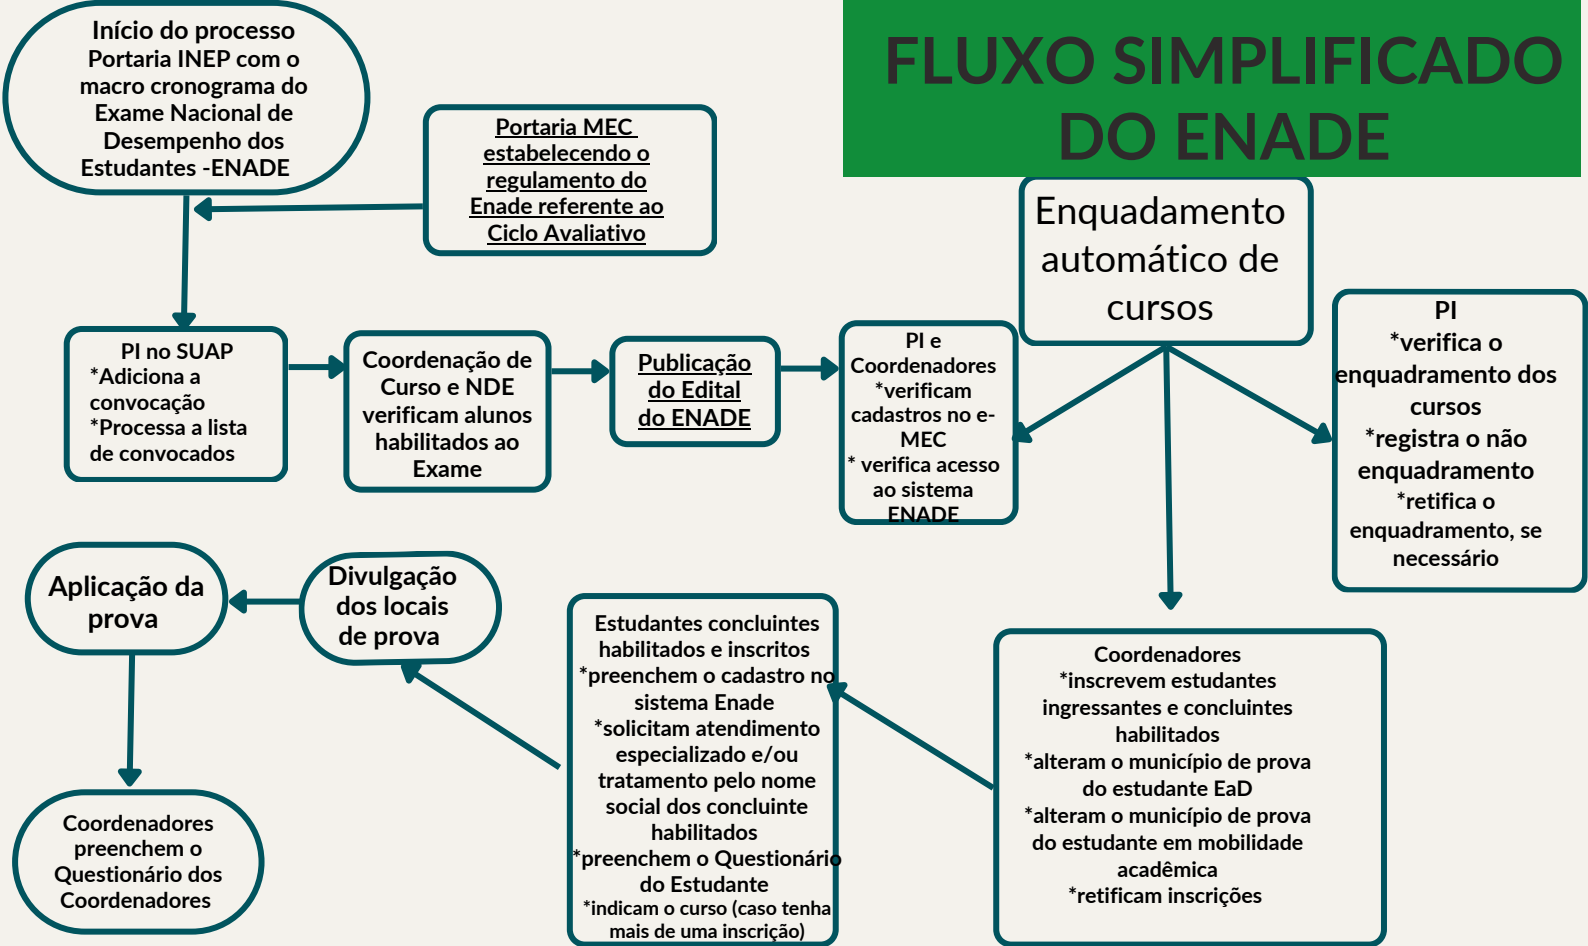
FLUXO SIMPLIFICADO DO ENADE

Início do processo Portaria INEP com o macro cronograma do Exame Nacional de Desempenho dos Estudantes -ENADE

Portaria MEC estabelecendo o regulamento do Enade referente ao Ciclo Avaliativo

PI no SUAP
*Adiciona a convocação
*Processa a lista de convocados

Coordenação de Curso e NDE verificam alunos habilitados ao Exame

Publicação do Edital do ENADE

PI e Coordenadores
*verificam cadastros no e-MEC
* verifica acesso ao sistema ENADE

Enquadamento automático de cursos

PI
*verifica o enquadramento dos cursos
*registra o não enquadramento
*retifica o enquadramento, se necessário

Coordenadores
*inscrevem estudantes ingressantes e concluintes habilitados
*alteram o município de prova do estudante EaD
*alteram o município de prova do estudante em mobilidade acadêmica
*retificam inscrições

Estudantes concluintes habilitados e inscritos
*preenchem o cadastro no sistema Enade
*solicitam atendimento especializado e/ou tratamento pelo nome social dos concluinte habilitados
*preenchem o Questionário do Estudante
*indicam o curso (caso tenha mais de uma inscrição)

Divulgação dos locais de prova

Aplicação da prova

Coordenadores preenchem o Questionário dos Coordenadores